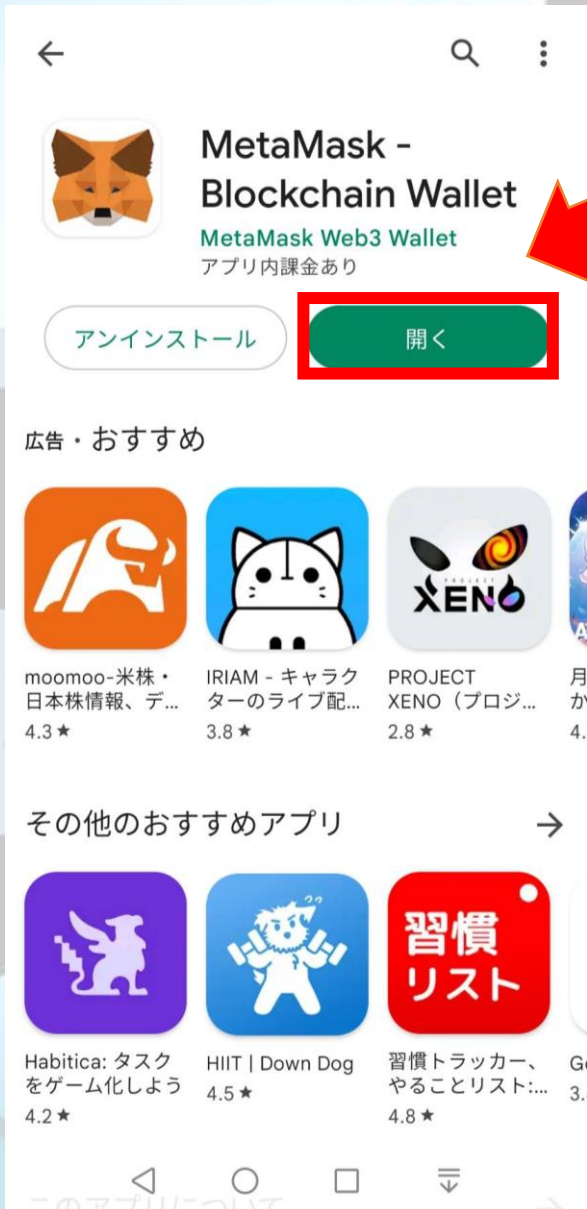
MetaMask - Blockchain Wallet
MetaMask Web3 Wallet
アプリ内課金あり

アンインストール
開く

広告・おすすめ

moomoo-米株・日本株情報、デ...
4.3★

IRIAM - キャラクターのライブ配...
3.8★

XENO
PROJECT XENO（プロジ...
2.8★

月
か
4.

その他のおすすめアプリ

Habitica: タスクをゲーム化しよう
4.2★

HIIT | Down Dog
4.5★

習慣
リスト
習慣トラッカー、やることリスト:...
4.8★

G
3.

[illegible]